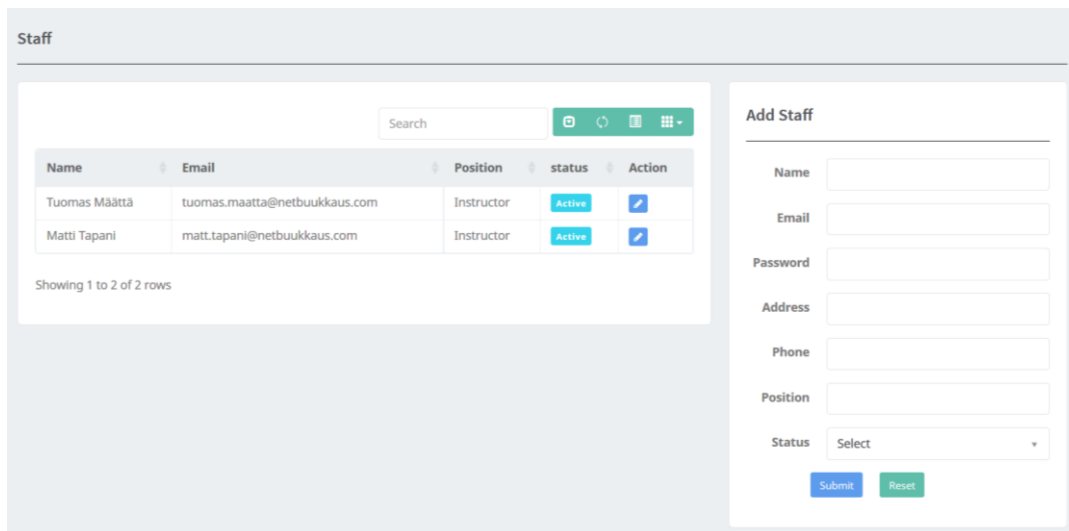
Staff

Search

| Name | Email | Position | status | Action |
|---|---|---|---|---|
| Tuomas Määttä | tuomas.maatta@netbuukkaus.com | Instructor | Active | |
| Matti Tapani | matt.tapani@netbuukkaus.com | Instructor | Active | |

Showing 1 to 2 of 2 rows

Add Staff

Name

Email

Password

Address

Phone

Position

Status Select

Submit Reset